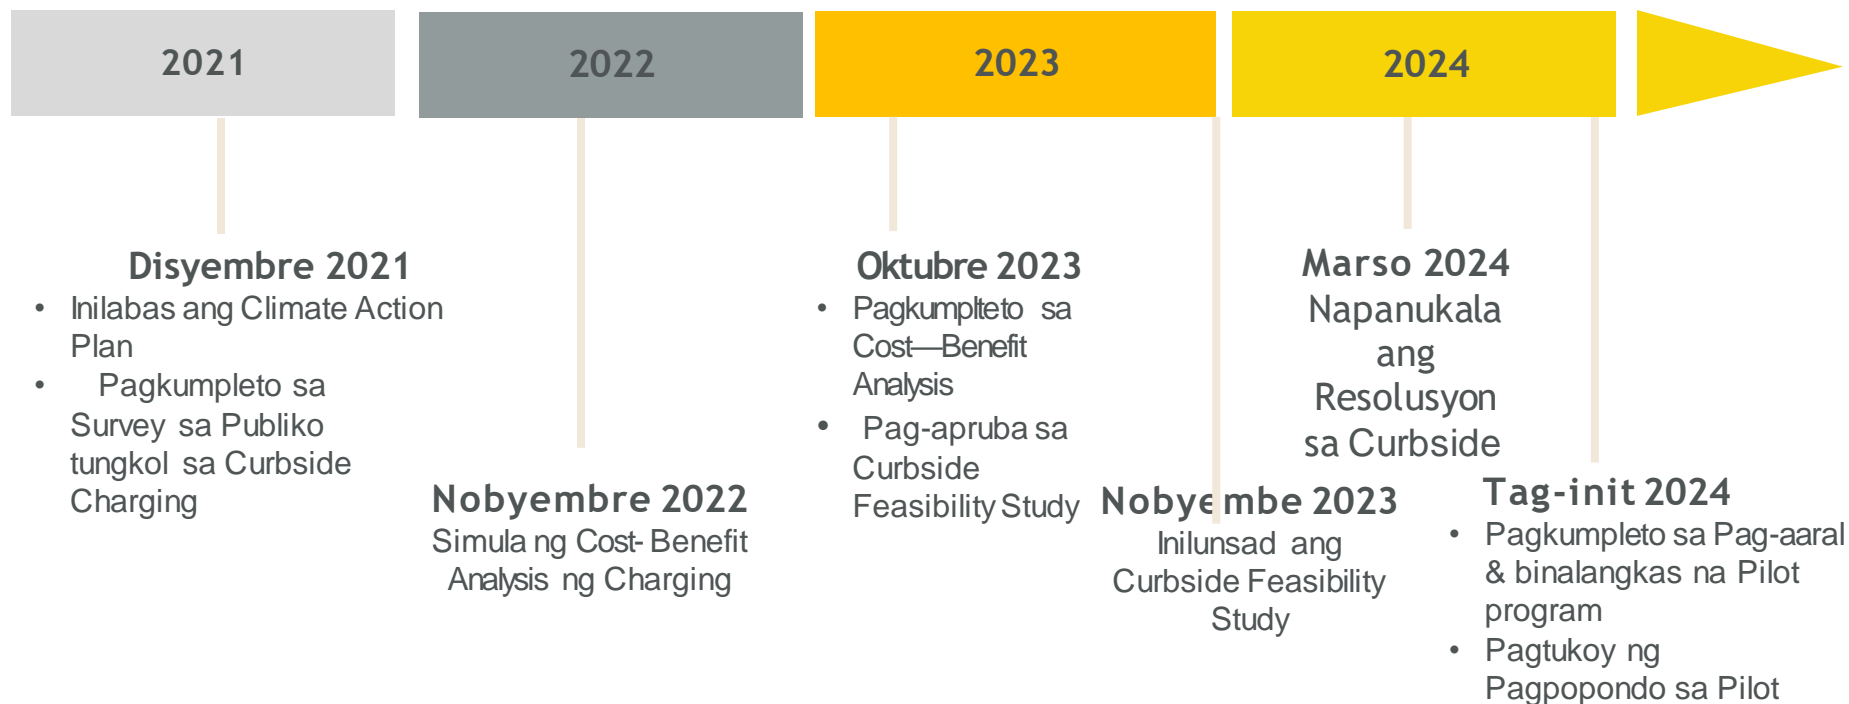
2021

2022

2023

2024

Disyembre 2021

- Inilabas ang Climate Action Plan
- Pagkumpleto sa Survey sa Publiko tungkol sa Curbside Charging

Nobyembre 2022

Simula ng Cost- Benefit Analysis ng Charging

Oktubre 2023

- Pagkumplteto sa Cost—Benefit Analysis
- Pag-apruba sa Curbside Feasibility Study

Nobyembe 2023

Inilunsad ang Curbside Feasibility Study

Marso 2024

Napanukala ang Resolusyon sa Curbside

Tag-init 2024

- Pagkumpleto sa Pag-aaral & binalangkas na Pilot program
- Pagtukoy ng Pagpopondo sa Pilot